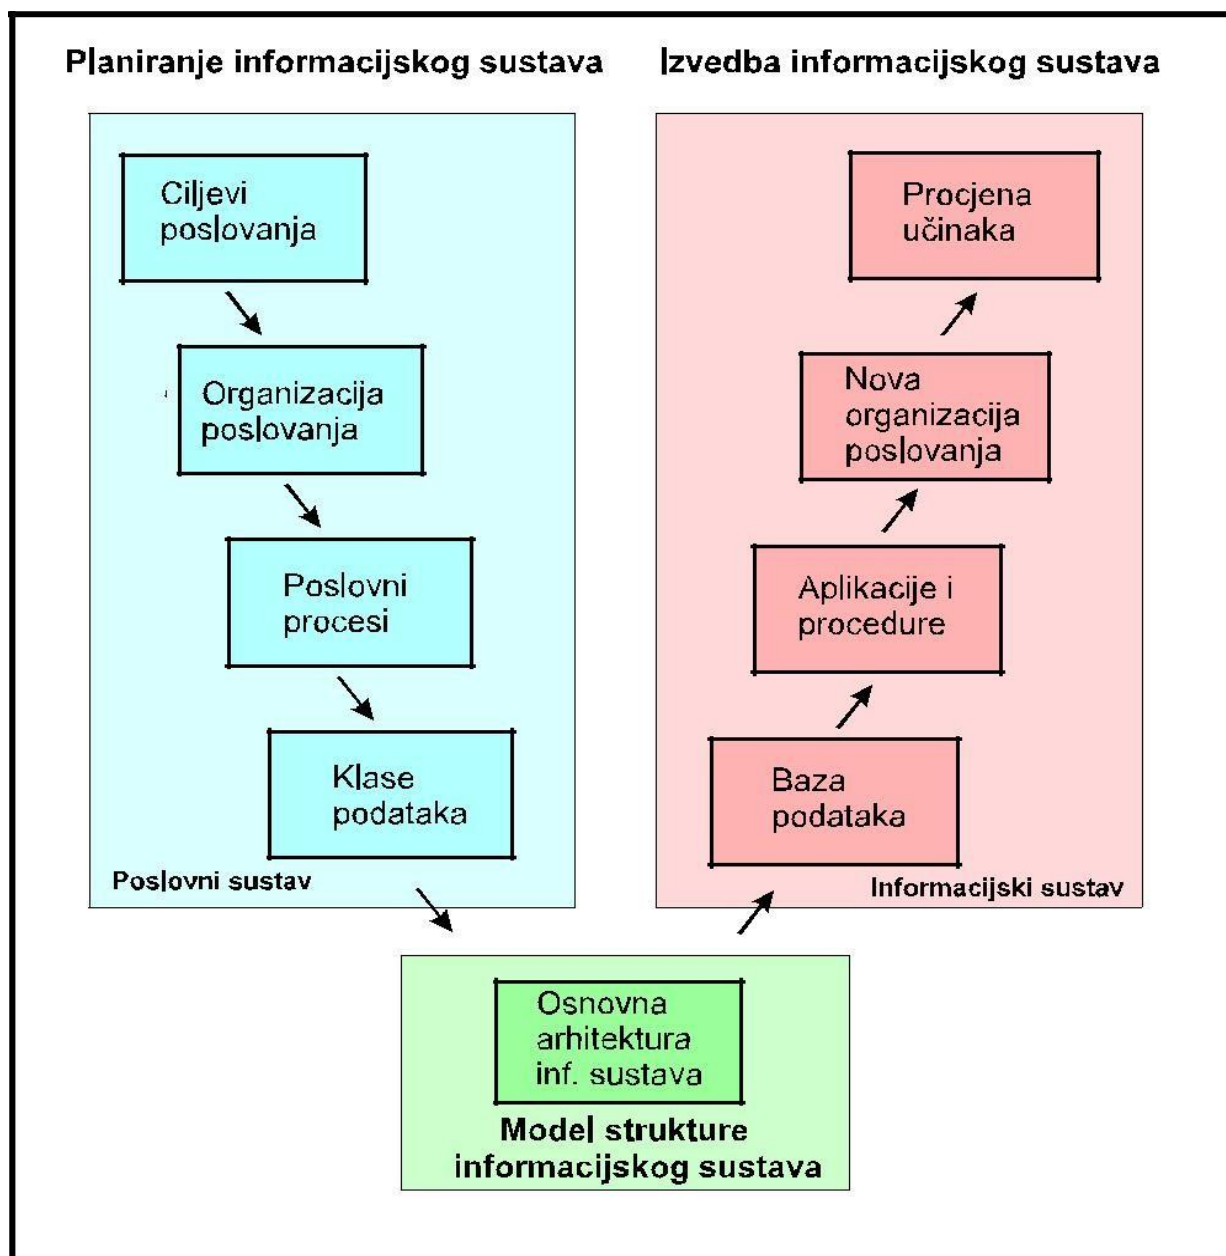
Planiranje informacijskog sustava

Ciljevi poslovanja

Organizacija poslovanja

Poslovni procesi

Klase podataka

Poslovni sustav

Izvedba informacijskog sustava

Procjena učinaka

Nova organizacija poslovanja

Aplikacije i procedure

Baza podataka

Informacijski sustav

Osnovna arhitektura inf. sustava

Model strukture informacijskog sustava